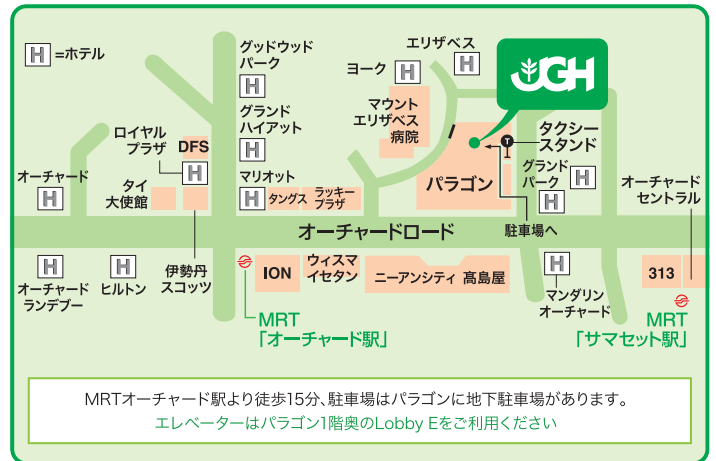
H =ホテル

グッドウッドパーク
H

エリザベス
H

ヨーク
H

UGH

マウントエリザベス病院

グランドハイアット
H

ロイヤルプラザ

DFS
H

タクシースタンド

グランドパーク
H

オーチャード
H

タイ大使館

マリオット
H

タングス

ラッキープラザ

パラゴン

H

オーチャードセントラル

オーチャードロード

駐車場へ

H
オーチャードランデブー

H
ヒルトン

伊勢丹スコッツ

ION

ウィスマイセタン

ニーアンシティ 高島屋

H
マンダリンオーチャード

313

MRT
「オーチャード駅」

MRT
「サマセット駅」

MRTオーチャード駅より徒歩15分、駐車場はパラゴンに地下駐車場があります。
エレベーターはパラゴン1階奥のLobby Eをご利用ください